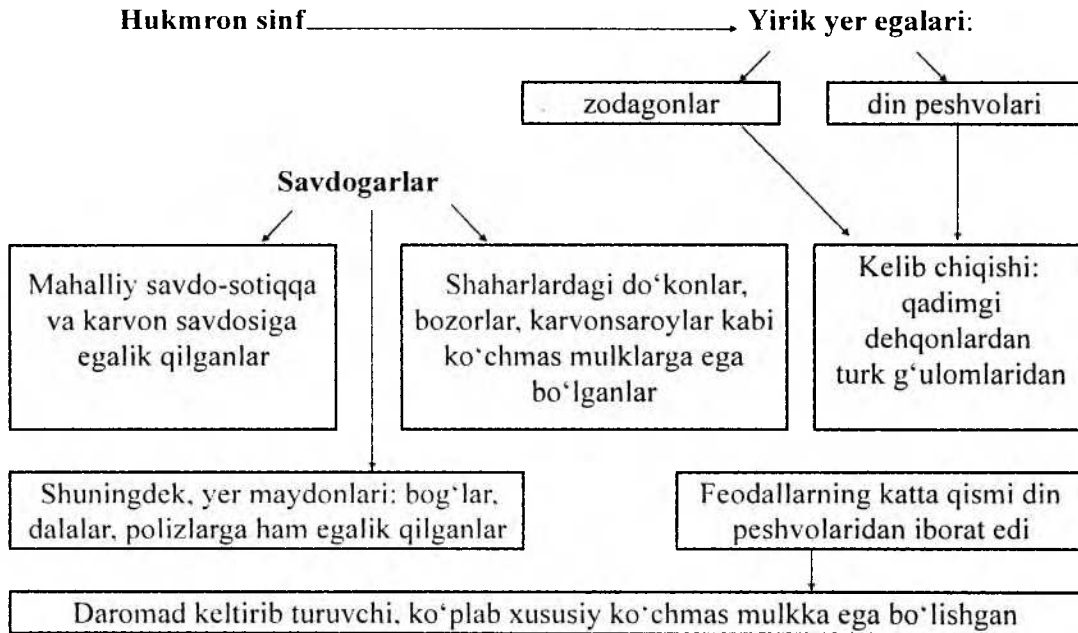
Hukmron sinf → Yirik yer egalari:

zodagonlar

din peshvolari

Savdogarlar

Mahalliy savdo-sotiqqa va karvon savdosiga egalik qilganlar

Shaharlardagi do‘konlar, bozorlar, karvonsaroylar kabi ko‘chmas mulklarga ega bo‘lganlar

Kelib chiqishi: qadimgi dehqonlardan turk g‘ulomlaridan

Shuningdek, yer maydonlari: bog‘lar, dalalar, polizlarga ham egalik qilganlar

Feodallarning katta qismi din peshvolaridan iborat edi

Daromad keltirib turuvchi, ko‘plab xususiy ko‘chmas mulkka ega bo‘lishgan